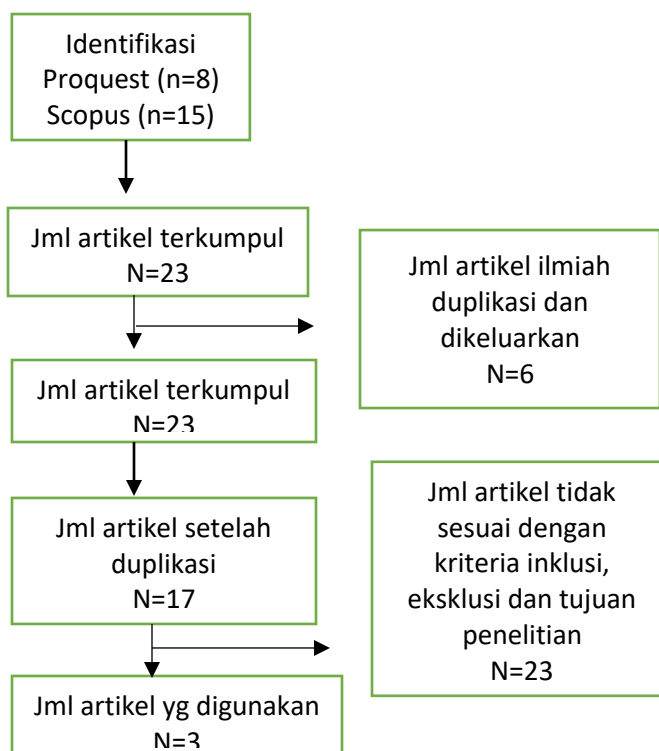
Identifikasi
Proquest (n=8)
Scopus (n=15)

Jml artikel terkumpul
N=23

Jml artikel ilmiah duplikasi dan dikeluarkan
N=6

Jml artikel terkumpul
N=23

Jml artikel setelah duplikasi
N=17

Jml artikel tidak sesuai dengan kriteria inklusi, eksklusi dan tujuan penelitian
N=23

Jml artikel yg digunakan
N=3